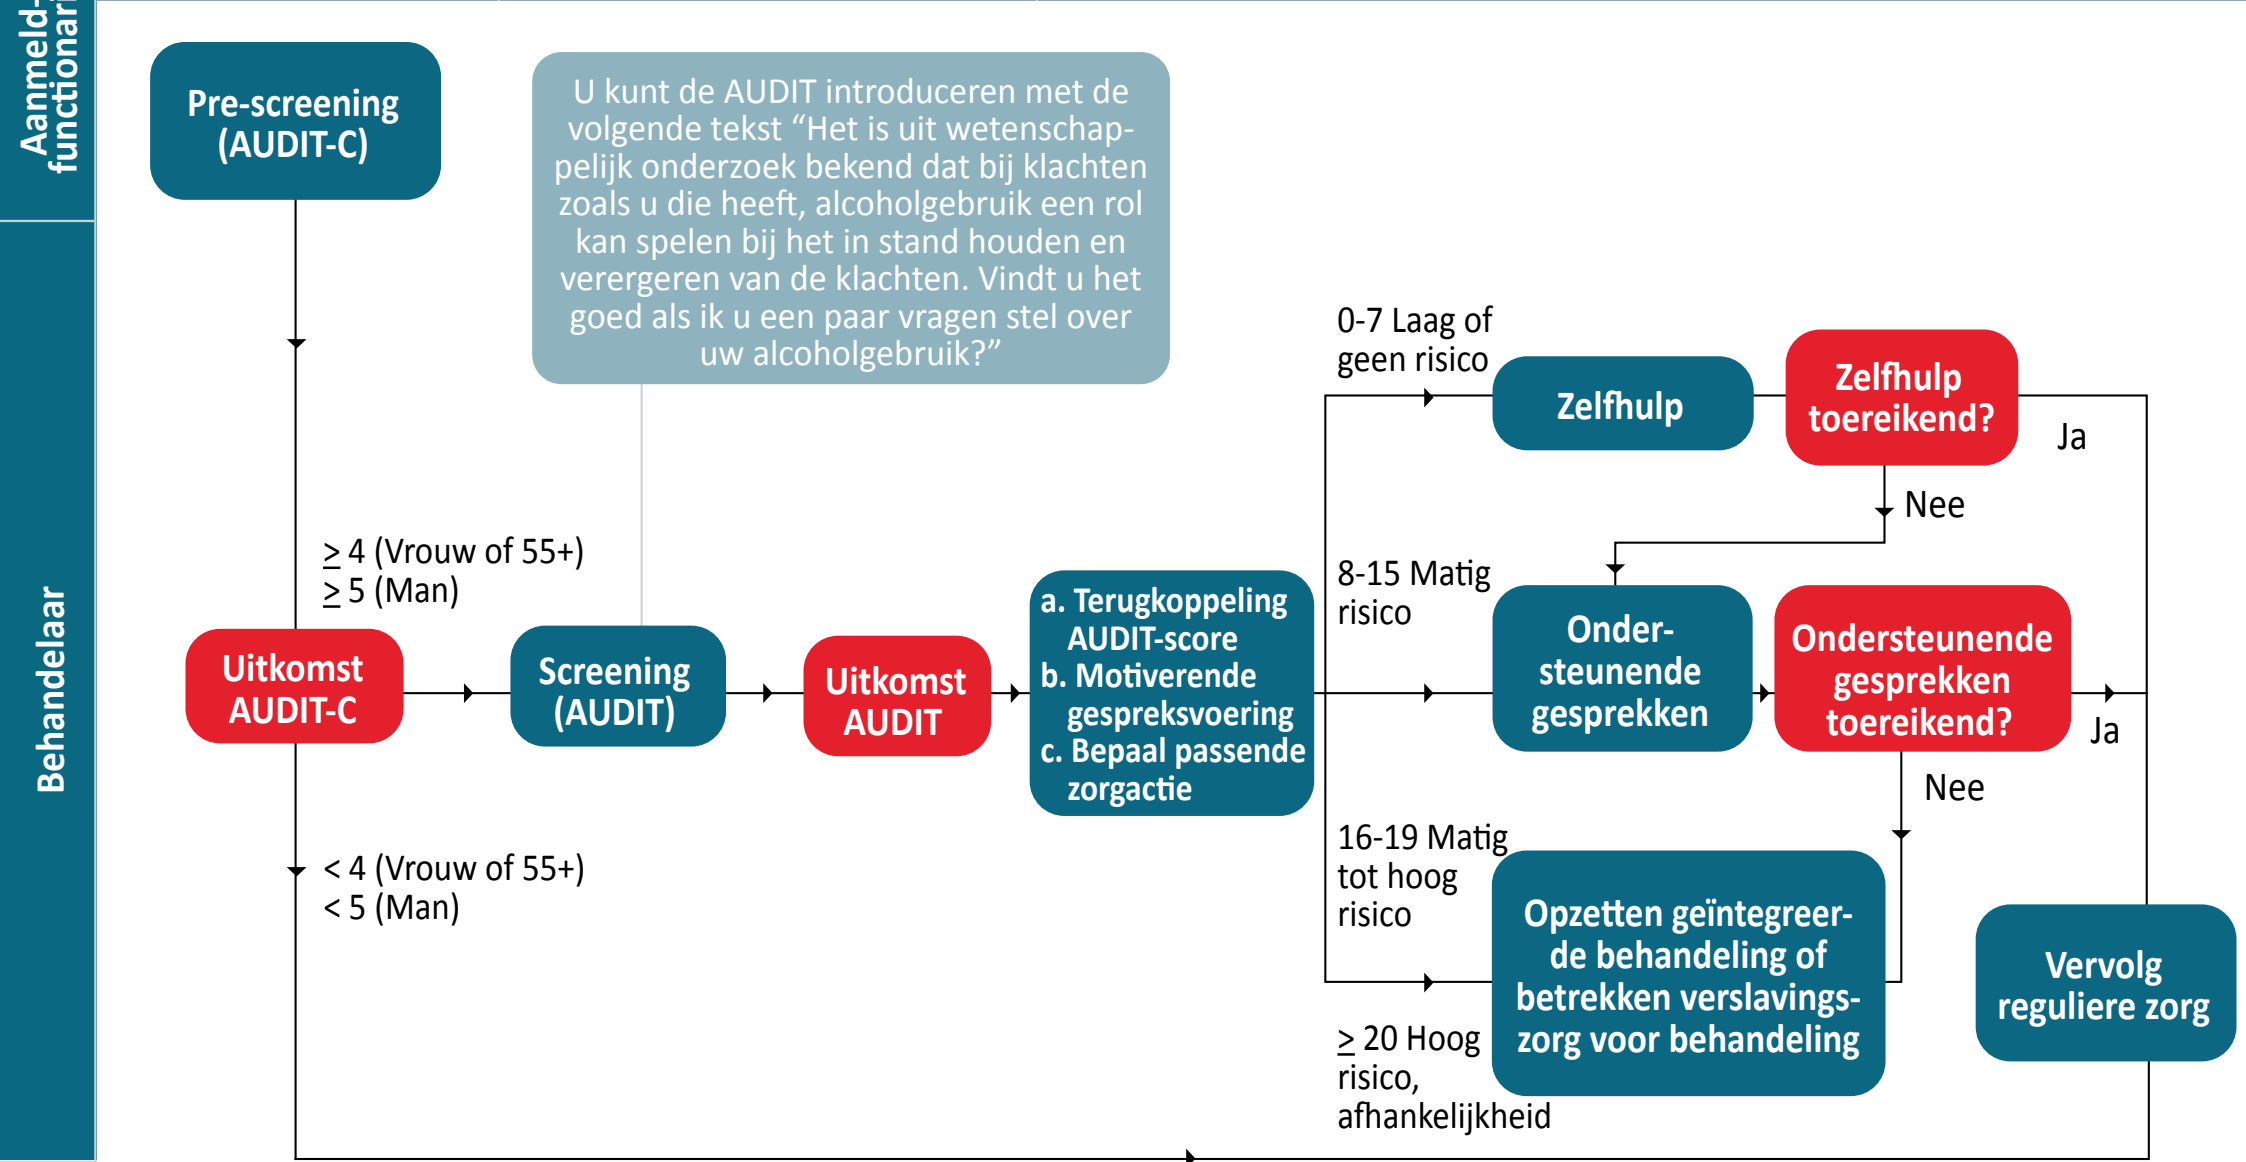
Aanmeld-
functionari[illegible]

Behandelaar

Pre-screening (AUDIT-C)

U kunt de AUDIT introduceren met de volgende tekst “Het is uit wetenschappelijk onderzoek bekend dat bij klachten zoals u die heeft, alcoholgebruik een rol kan spelen bij het in stand houden en verergeren van de klachten. Vindt u het goed als ik u een paar vragen stel over uw alcoholgebruik?”

$\geq$ 4 (Vrouw of 55+)
$\geq$ 5 (Man)

Uitkomst AUDIT-C

Screening (AUDIT)

Uitkomst AUDIT

a. Terugkoppeling AUDIT-score
b. Motiverende gespreksvoering
c. Bepaal passende zorgactie

< 4 (Vrouw of 55+)
< 5 (Man)

0-7 Laag of geen risico

Zelfhulp

Zelfhulp toereikend?

Ja

Nee

8-15 Matig risico

Onder-steunende gesprekken

Ondersteunende gesprekken toereikend?

Ja

Nee

16-19 Matig tot hoog risico

Opzetten geïntegreerde behandeling of betrekken verslavingszorg voor behandeling

$\geq$ 20 Hoog risico, afhankelijkheid

Vervolg reguliere zorg